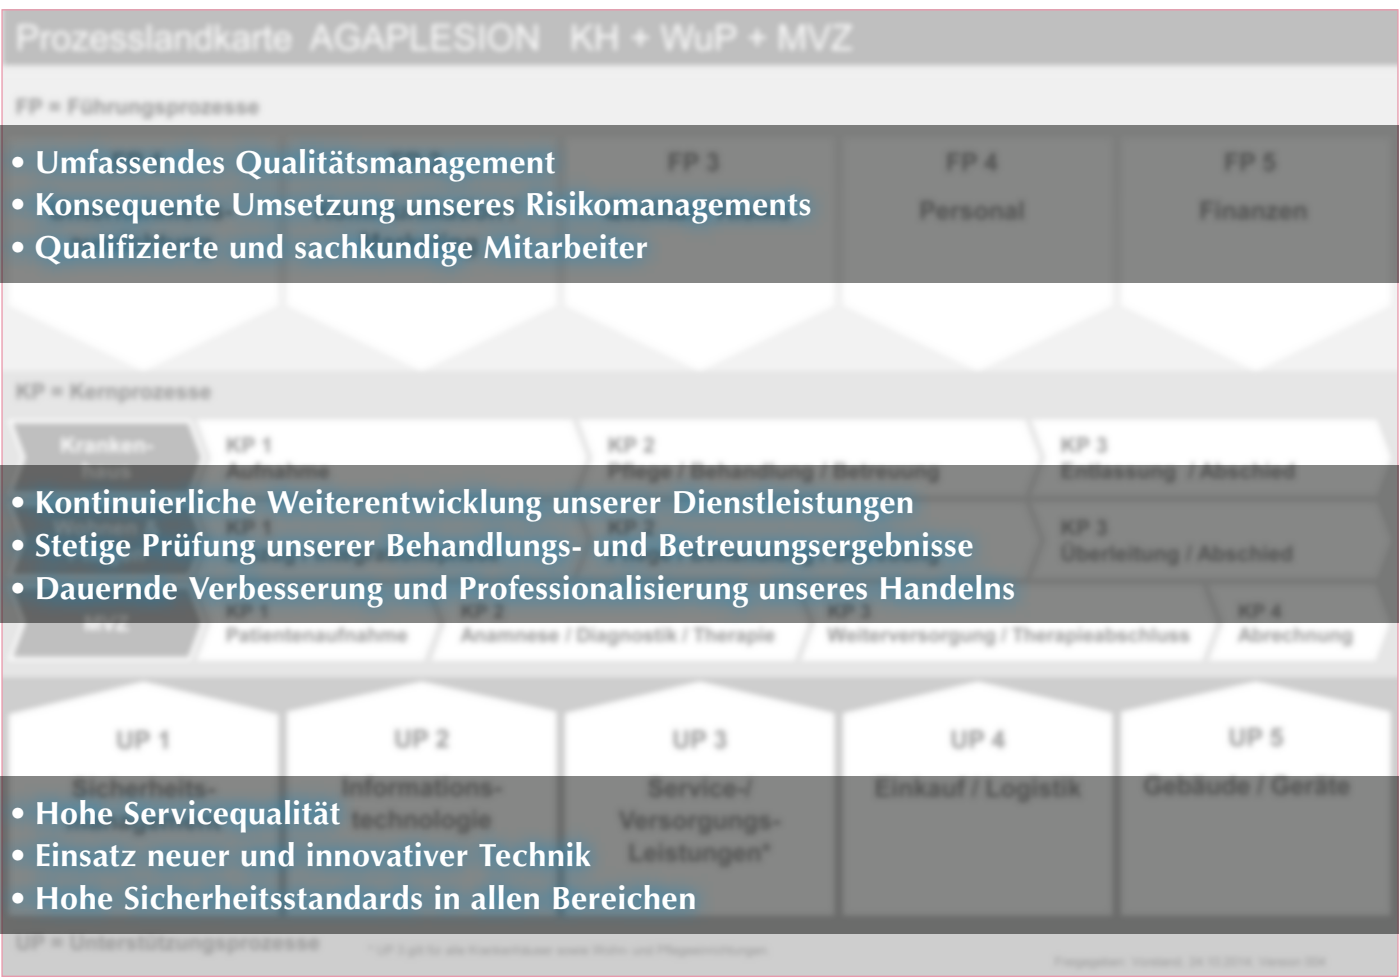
Prozesslandkarte AGAPLESION KH + WuP + MVZ

FP = Führungsprozesse

• Umfassendes Qualitätsmanagement
• Konsequente Umsetzung unseres Risikomanagements
• Qualifizierte und sachkundige Mitarbeiter

FP 3

FP 4
Personal

FP 5
Finanzen

KP = Kernprozesse

Kranken-haus

KP 1
Aufnahme

KP 2
Pflege / Behandlung / Betreuung

KP 3
Entlassung / Abschied

• Kontinuierliche Weiterentwicklung unserer Dienstleistungen
• Stetige Prüfung unserer Behandlungs- und Betreuungsergebnisse
• Dauernde Verbesserung und Professionalisierung unseres Handelns

KP 3
Überleitung / Abschied

MVZ

KP 1
Patientenaufnahme

KP 2
Anamnese / Diagnostik / Therapie

KP 3
Weiterversorgung / Therapieabschluss

KP 4
Abrechnung

UP 1
Sicherheits-

UP 2
Informations-technologie

UP 3
Service-/ Versorgungs-Leistungen*

UP 4
Einkauf / Logistik

UP 5
Gebäude / Geräte

• Hohe Servicequalität
• Einsatz neuer und innovativer Technik
• Hohe Sicherheitsstandards in allen Bereichen

UP = Unterstützungsprozesse

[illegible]

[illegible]